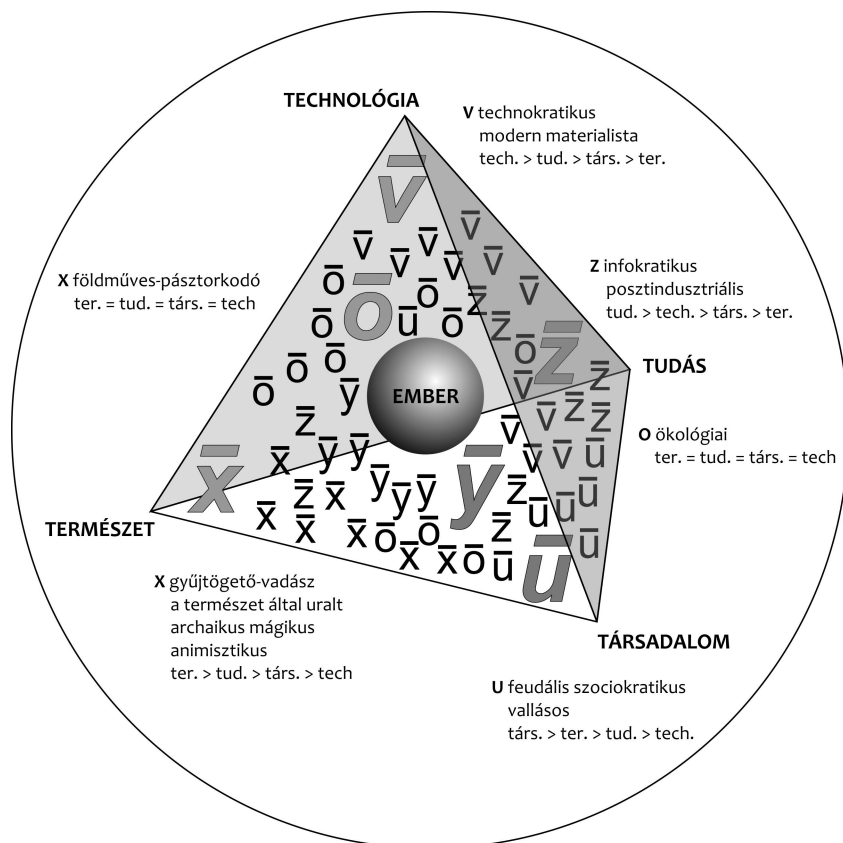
TECHNOLÓGIA

V technokratikus
modern materialista
tech. > tud. > társ. > ter.

X földműves-pásztorkodó
ter. = tud. = társ. = tech

Z infokratikus
posztindusztriális
tud. > tech. > társ. > ter.

TUDÁS

EMBER

O ökológiai
ter. = tud. = társ. = tech

TERMÉSZET

X gyűjtögető-vadász
a természet által uralt
archaikus mágikus
animisztikus
ter. > tud. > társ. > tech

TÁRSADALOM

U feudális szociokratikus
vallásos
társ. > ter. > tud. > tech.

$\bar{v}$ $\bar{v}$ $\bar{v}$ $\bar{v}$ $\bar{v}$ $\bar{v}$ $\bar{v}$ $\bar{v}$ $\bar{v}$ $\bar{v}$ $\bar{v}$ $\bar{v}$ $\bar{v}$ $\bar{v}$ $\bar{v}$ $\bar{v}$
$\bar{o}$ $\bar{o}$ $\bar{o}$ $\bar{o}$ $\bar{o}$ $\bar{o}$ $\bar{o}$ $\bar{o}$ $\bar{o}$ $\bar{o}$ $\bar{o}$ $\bar{o}$
$\bar{u}$ $\bar{u}$ $\bar{u}$ $\bar{u}$ $\bar{u}$ $\bar{u}$ $\bar{u}$
$\bar{z}$ $\bar{z}$ $\bar{z}$ $\bar{z}$ $\bar{z}$ $\bar{z}$ $\bar{z}$ $\bar{z}$ $\bar{z}$ $\bar{z}$ $\bar{z}$
$\bar{y}$ $\bar{y}$ $\bar{y}$ $\bar{y}$ $\bar{y}$ $\bar{y}$ $\bar{y}$ $\bar{y}$
$\bar{x}$ $\bar{x}$ $\bar{x}$ $\bar{x}$ $\bar{x}$ $\bar{x}$ $\bar{x}$ $\bar{x}$